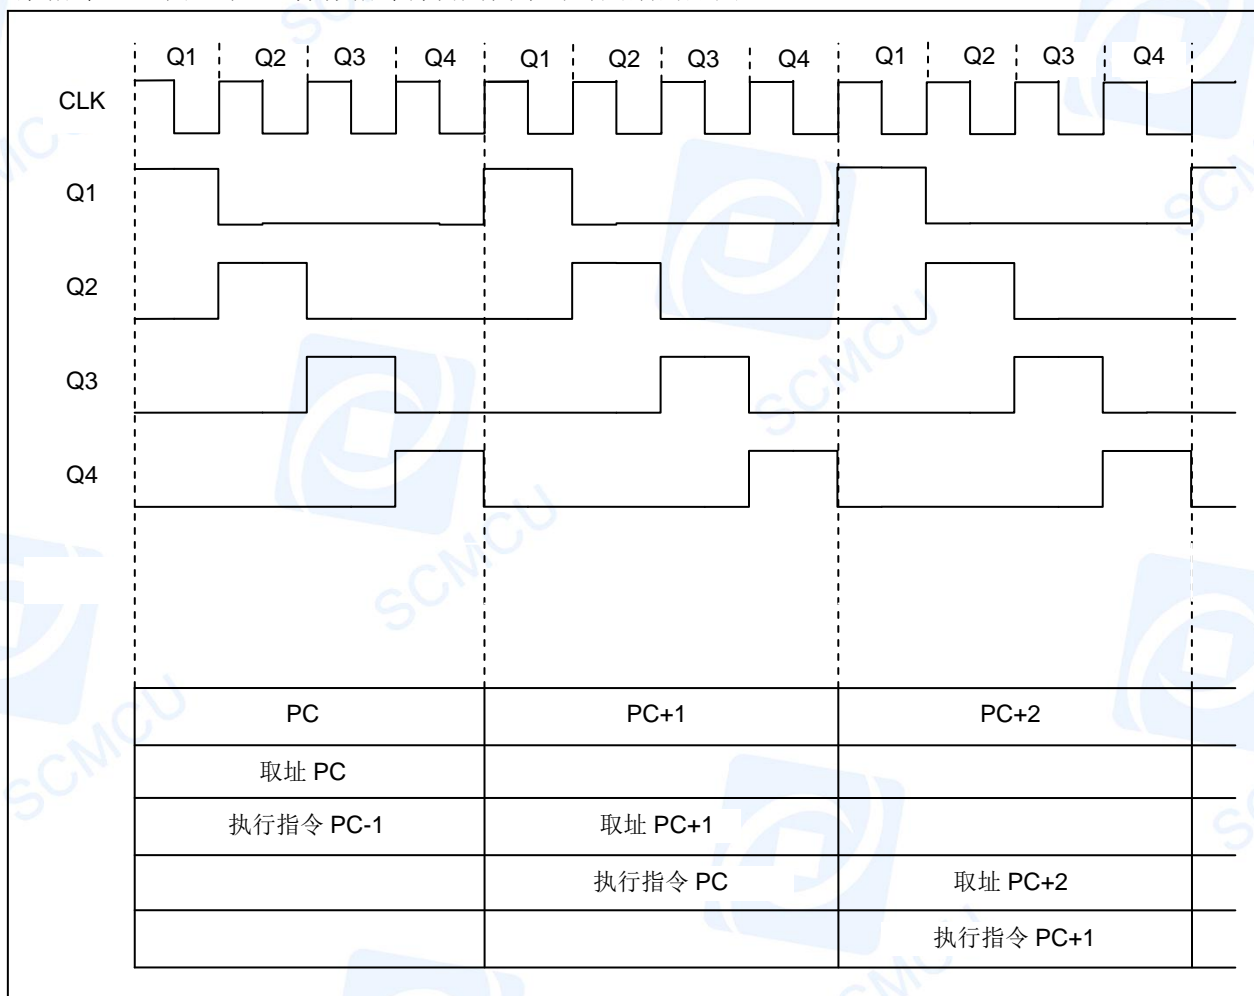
Q1 Q2 Q3 Q4 Q1 Q2 Q3 Q4 Q1 Q2 Q3 Q4

CLK

Q1

Q2

Q3

Q4

SCMCU SCMCU SCMCU SCMCU

| PC | PC+1 | PC+2 |
|---|---|---|
| 取址 PC | | |
| 执行指令 PC-1 | 取址 PC+1 | |
| | 执行指令 PC | 取址 PC+2 |
| | | 执行指令 PC+1 |